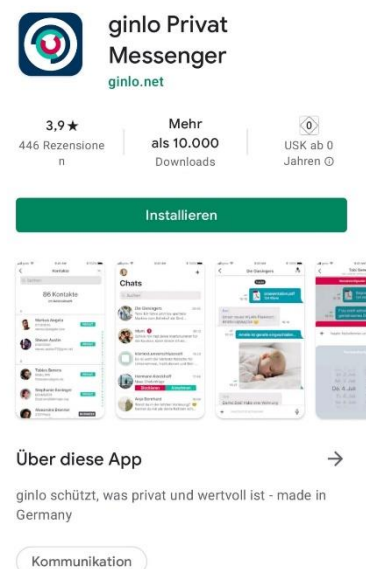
ginlo Privat Messenger
ginlo.net

3,9 ★
446 Rezensionen

Mehr als 10.000
Downloads

0
USK ab 0 Jahren ⓘ

Installieren

Chats

86 Kontakte

Über diese App

ginlo schützt, was privat und wertvoll ist - made in Germany

Kommunikation